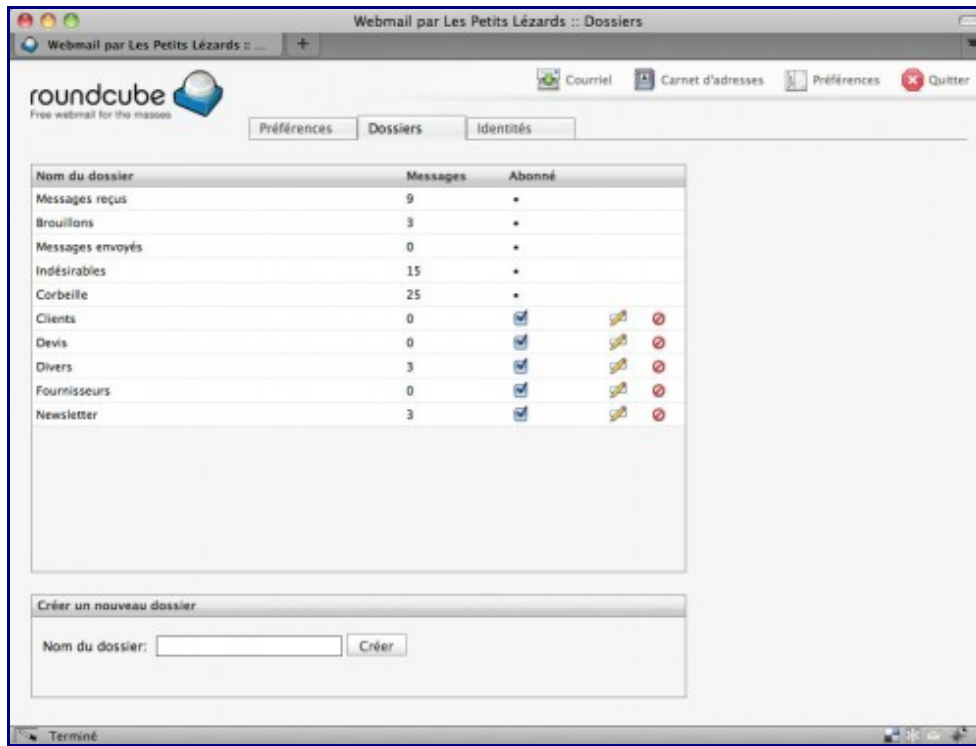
Webmail par Les Petits Lézards :: Dossiers

Webmail par Les Petits Lézards :: ...

roundcube
Free webmail for the masses

Courriel Carnet d'adresses Préférences Quitter

Préférences Dossiers Identités

| Nom du dossier | Messages | Abonné |
|---|---|---|
| Messages reçus | 9 | • |
| Brouillons | 3 | • |
| Messages envoyés | 0 | • |
| Indésirables | 15 | • |
| Corbeille | 25 | • |
| Clients | 0 | |
| Devis | 0 | |
| Divers | 3 | |
| Fournisseurs | 0 | |
| Newsletter | 3 | |

Créer un nouveau dossier

Nom du dossier: Créer

Terminé